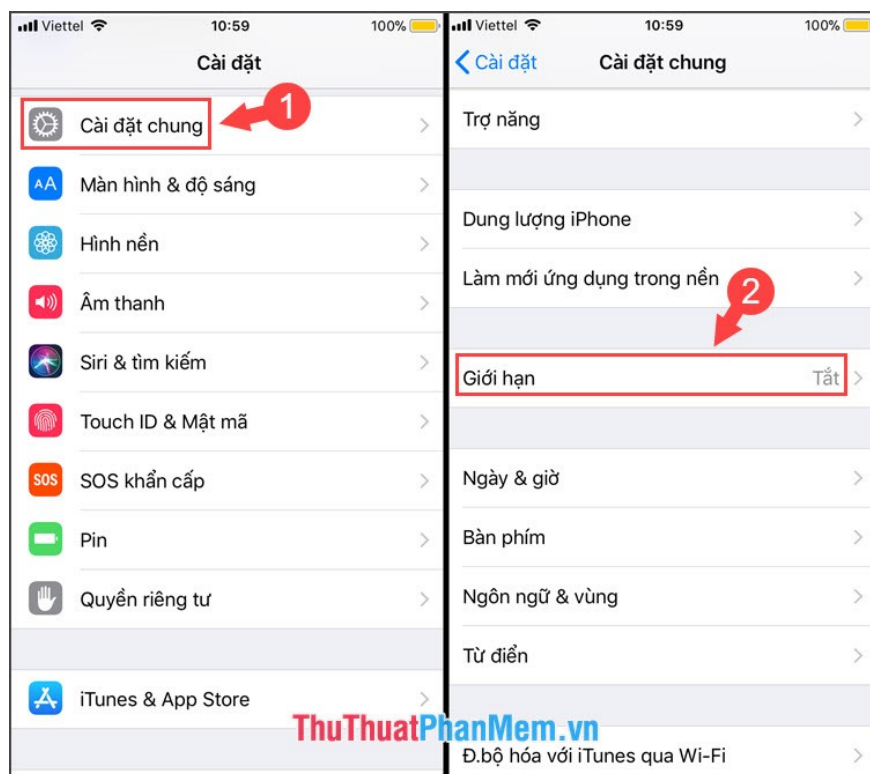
Viettel 10:59 100%

Cài đặt

Cài đặt chung

1

Màn hình & độ sáng

Hình nền

Âm thanh

Siri & tìm kiếm

Touch ID & Mật mã

SOS

SOS khẩn cấp

Pin

Quyền riêng tư

iTunes & App Store

Viettel 10:59 100%

Cài đặt

Cài đặt chung

Trợ năng

Dung lượng iPhone

Làm mới ứng dụng trong nền

2

Giới hạn Tắt

Ngày & giờ

Bàn phím

Ngôn ngữ & vùng

Từ điển

Đ.bộ hóa với iTunes qua Wi-Fi

ThuThuatPhanMem.vn